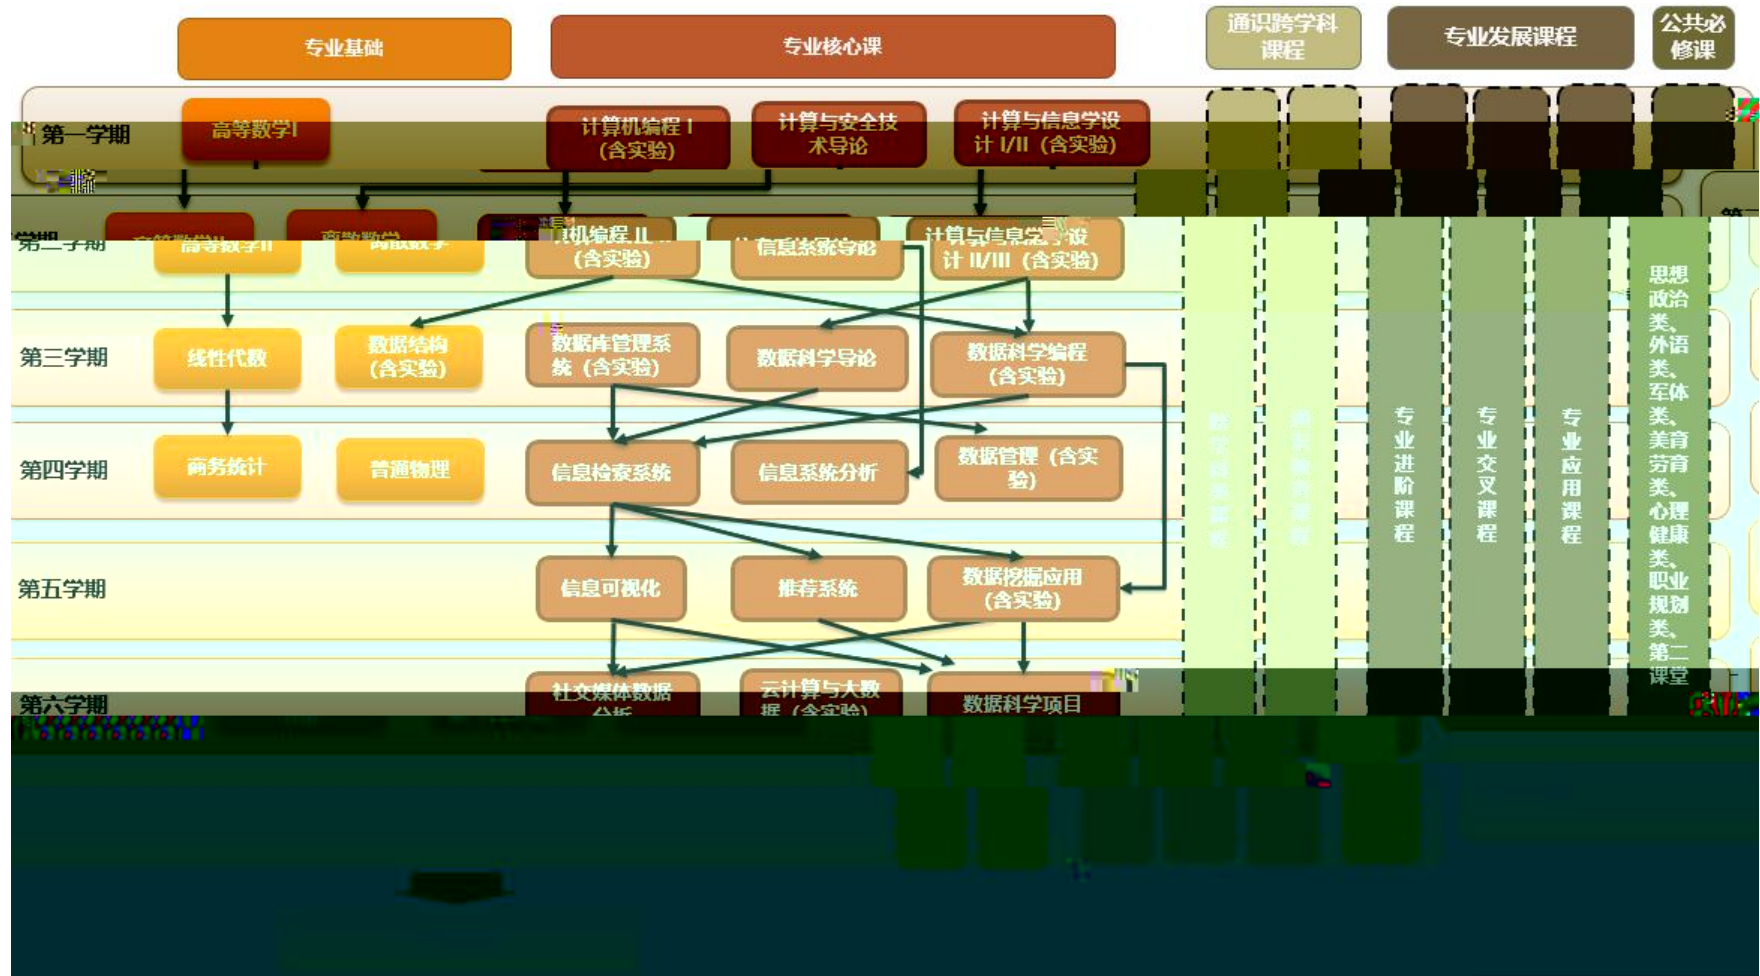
专业基础

专业核心课

通识跨学科课程

专业发展课程

公共必修课

第一学期

高等数学I

计算机编程 I（含实验）

计算与安全技术导论

计算与信息学设计 I/II（含实验）

第二学期

高等数学II

离散数学

计算机编程 II（含实验）

信息系统导论

计算与信息学设计 II/III（含实验）

第三学期

线性代数

数据结构（含实验）

数据库管理系统（含实验）

数据科学导论

数据科学编程（含实验）

第四学期

商务统计

普通物理

信息检索系统

信息系统分析

数据管理（含实验）

第五学期

信息可视化

推荐系统

数据挖掘应用（含实验）

第六学期

社交媒体数据分析

云计算与大数据（含实验）

数据科学项目

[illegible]

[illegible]

专业进阶课程

专业交叉课程

专业应用课程

思想政治类、外语类、军体类、美育劳育类、心理健康类、职业规划类、第二课堂